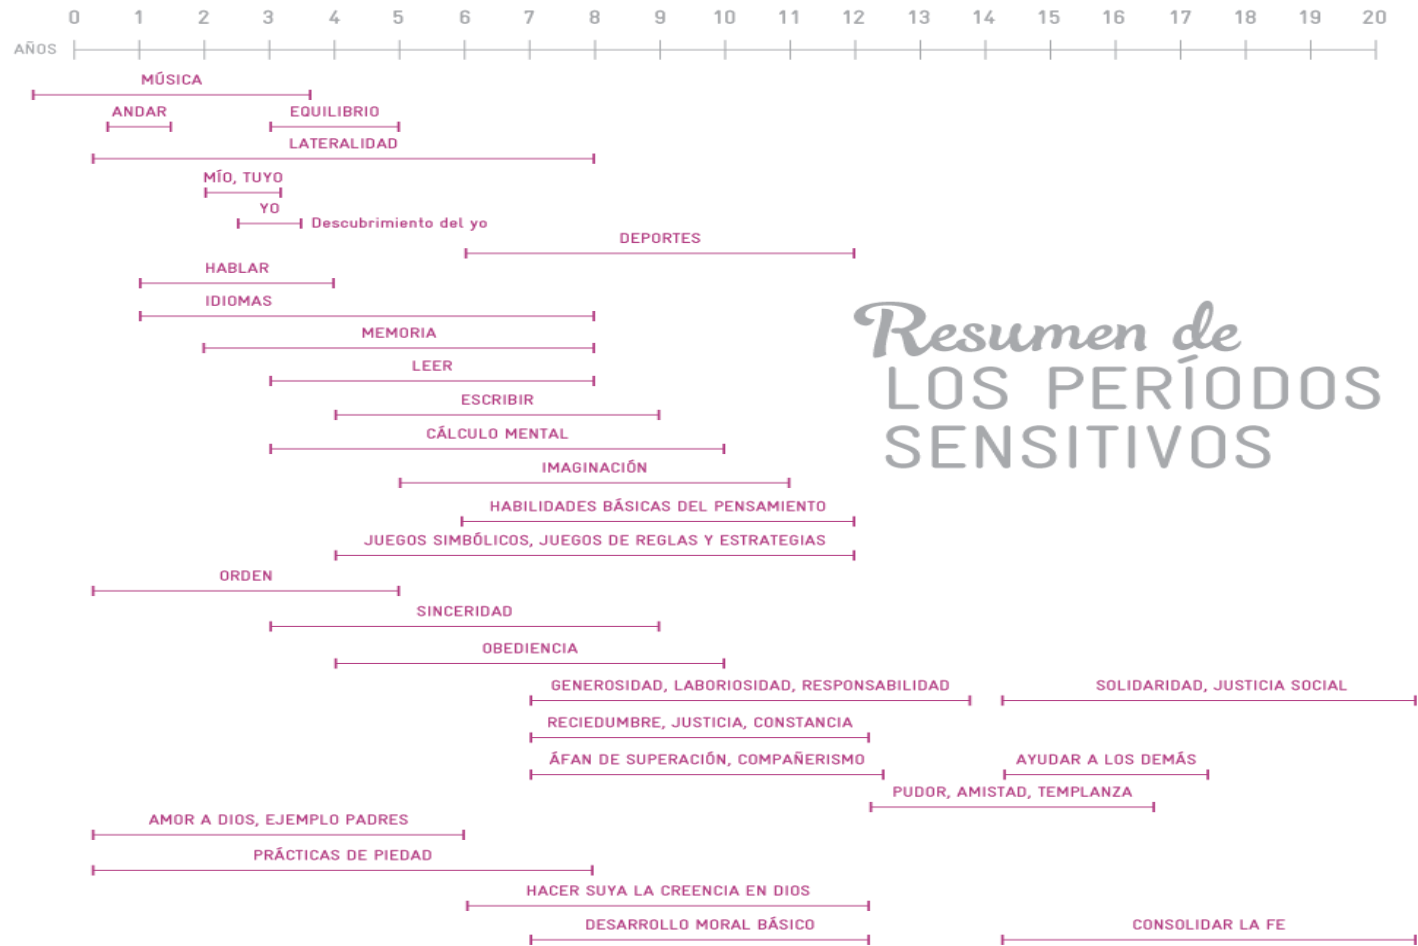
0 1 2 3 4 5 6 7 8 9 10 11 12 13 14 15 16 17 18 19 20
AÑOS

Resumen de
LOS PERÍODOS
SENSITIVOS

MÚSICA
ANDAR
EQUILIBRIO
LATERALIDAD
MÍO, TUYO
YO
Descubrimiento del yo
DEPORTES
HABLAR
IDIOMAS
MEMORIA
LEER
ESCRIBIR
CÁLCULO MENTAL
IMAGINACIÓN
HABILIDADES BÁSICAS DEL PENSAMIENTO
JUEGOS SIMBÓLICOS, JUEGOS DE REGLAS Y ESTRATEGIAS
ORDEN
SINCERIDAD
OBEDIENCIA
GENEROSIDAD, LABORIOSIDAD, RESPONSABILIDAD
SOLIDARIDAD, JUSTICIA SOCIAL
RECIEDUMBRE, JUSTICIA, CONSTANCIA
ÁFAN DE SUPERACIÓN, COMPAÑERISMO
AYUDAR A LOS DEMÁS
PUDOR, AMISTAD, TEMPLANZA
AMOR A DIOS, EJEMPLO PADRES
PRÁCTICAS DE PIEDAD
HACER SUYA LA CREENCIA EN DIOS
DESARROLLO MORAL BÁSICO
CONSOLIDAR LA FE